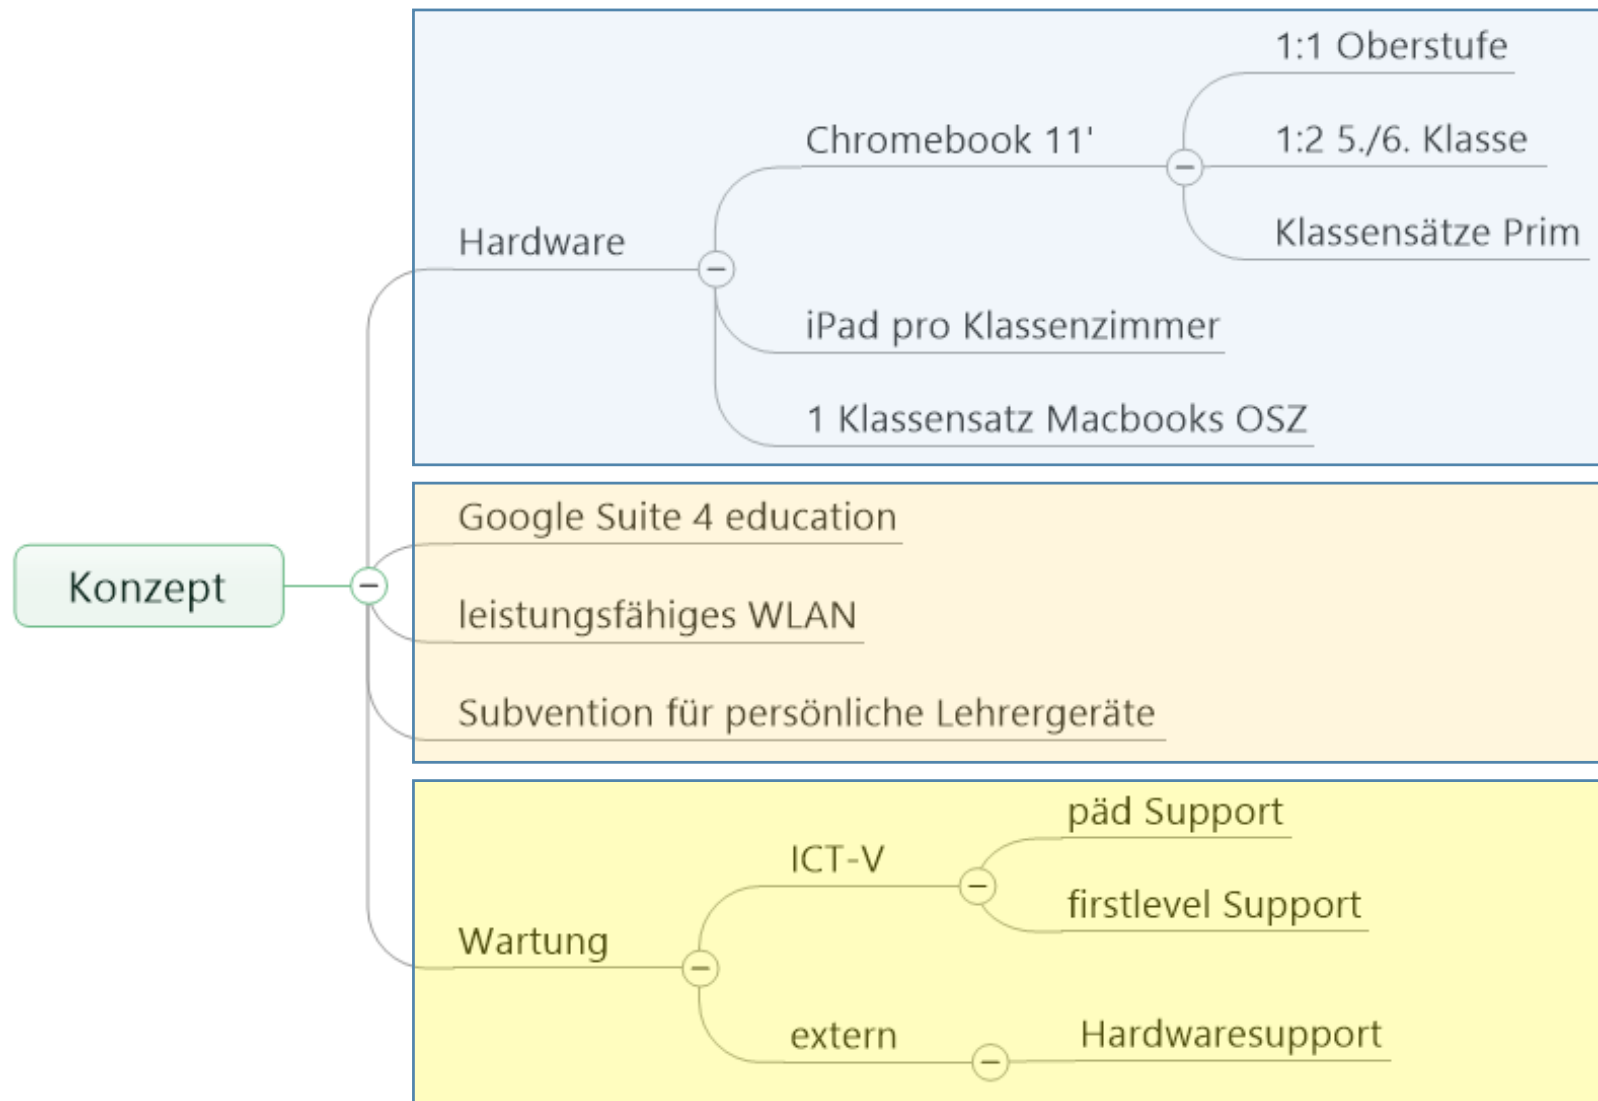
Konzept

Hardware

Chromebook 11'

1:1 Oberstufe

1:2 5./6. Klasse

Klassensätze Prim

iPad pro Klassenzimmer

1 Klassensatz Macbooks OSZ

Google Suite 4 education

leistungsfähiges WLAN

Subvention für persönliche Lehrergeräte

Wartung

ICT-V

päd Support

firstlevel Support

extern

Hardwaresupport